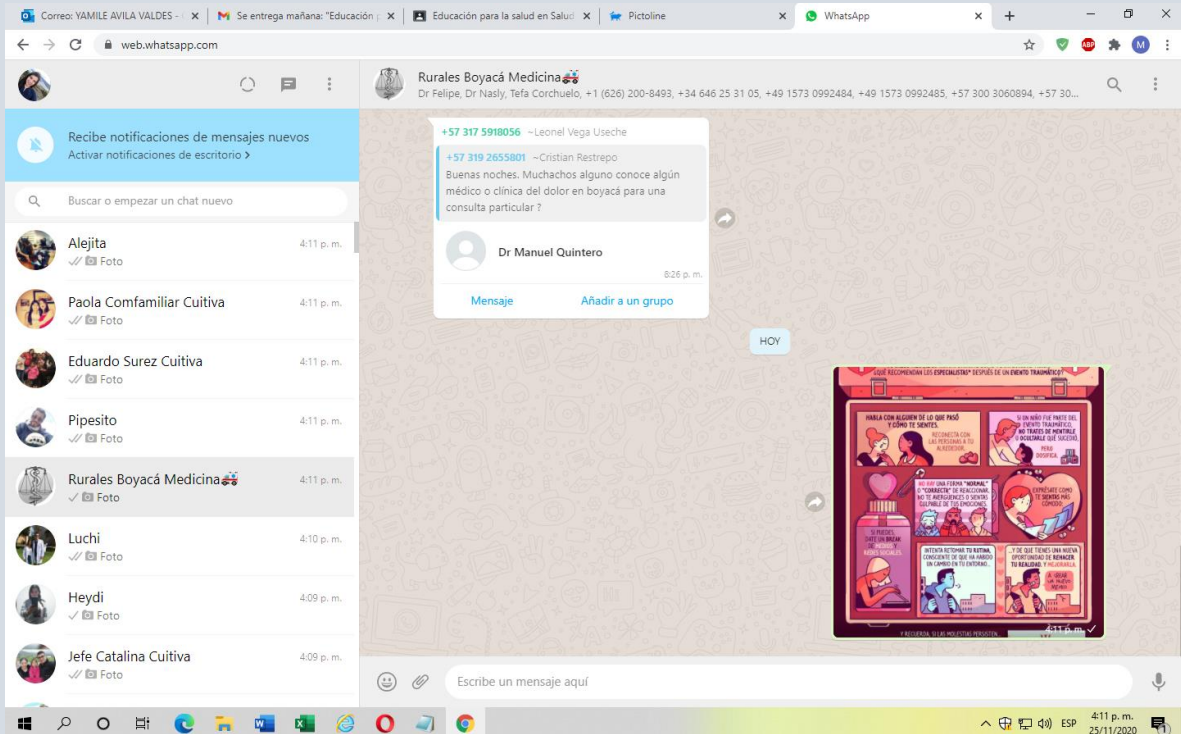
Correo: YAMILE AVILA VALDES - | Se entrega mañana: "Educación | Educación para la salud en Salud | Pictoline | WhatsApp

web.whatsapp.com

Rurales Boyacá Medicina
Dr Felipe, Dr Nasly, Tefa Corchuelo, +1 (626) 200-8493, +34 646 25 31 05, +49 1573 0992484, +49 1573 0992485, +57 300 3060894, +57 30...

Recibe notificaciones de mensajes nuevos
Activar notificaciones de escritorio >

Buscar o empezar un chat nuevo

Alejita 4:11 p. m.
Foto

Paola Comfamiliar Cuitiva 4:11 p. m.
Foto

Eduardo Surez Cuitiva 4:11 p. m.
Foto

Pipesito 4:11 p. m.
Foto

Rurales Boyacá Medicina 4:11 p. m.
Foto

Luchi 4:10 p. m.
Foto

Heydi 4:09 p. m.
Foto

Jefe Catalina Cuitiva 4:09 p. m.
Foto

+57 317 5918056 ~Leonel Vega Useche
+57 319 2655801 ~Cristian Restrepo
Buenas noches. Muchachos alguno conoce algún médico o clínica del dolor en boyacá para una consulta particular ?
Dr Manuel Quintero
8:26 p. m.
Mensaje Añadir a un grupo

HOY

¿QUÉ RECOMIENDAN LOS ESPECIALISTAS* DESPUÉS DE UN EVENTO TRAUMÁTICO?
HABLA CON ALGUIEN DE LO QUE PASÓ Y CÓMO TE SIENTES.
RECONECTA CON LAS PERSONAS A TU ALREDEDOR.
SI UN NIÑO FUE PARTE DEL EVENTO TRAUMÁTICO, NO TRATES DE MENTIRLE U OCULTARLE QUÉ SUCEDIÓ.
PERO DOSIFICA.
NO HAY UNA FORMA "NORMAL" O "CORRECTA" DE REACCIONAR. NO TE AVERGÜENCES O SIENTAS CULPABLE DE TUS EMOCIONES.
EXPRÉSATE COMO TE SIENTAS MÁS CÓMODO
SI PUEDES DATE UN BREAK DE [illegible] REDES SOCIALES.
INTENTA RETOMAR TU RUTINA, NO TE FRUSTRES SI NO PUEDES, CONCENTRA TU CAMBIO EN TU ENTORNO...
...Y DE QUE TIENES UNA NUEVA OPORTUNIDAD DE RENACER TU REALIDAD, Y MEJORARLA.
A SEGUIR UN NUEVO CAMINO.
Y RECUERDA, SI LAS MOLESTIAS PERSISTEN,
4:11 p. m.

Escribe un mensaje aquí

ESP 4:11 p. m. 25/11/2020